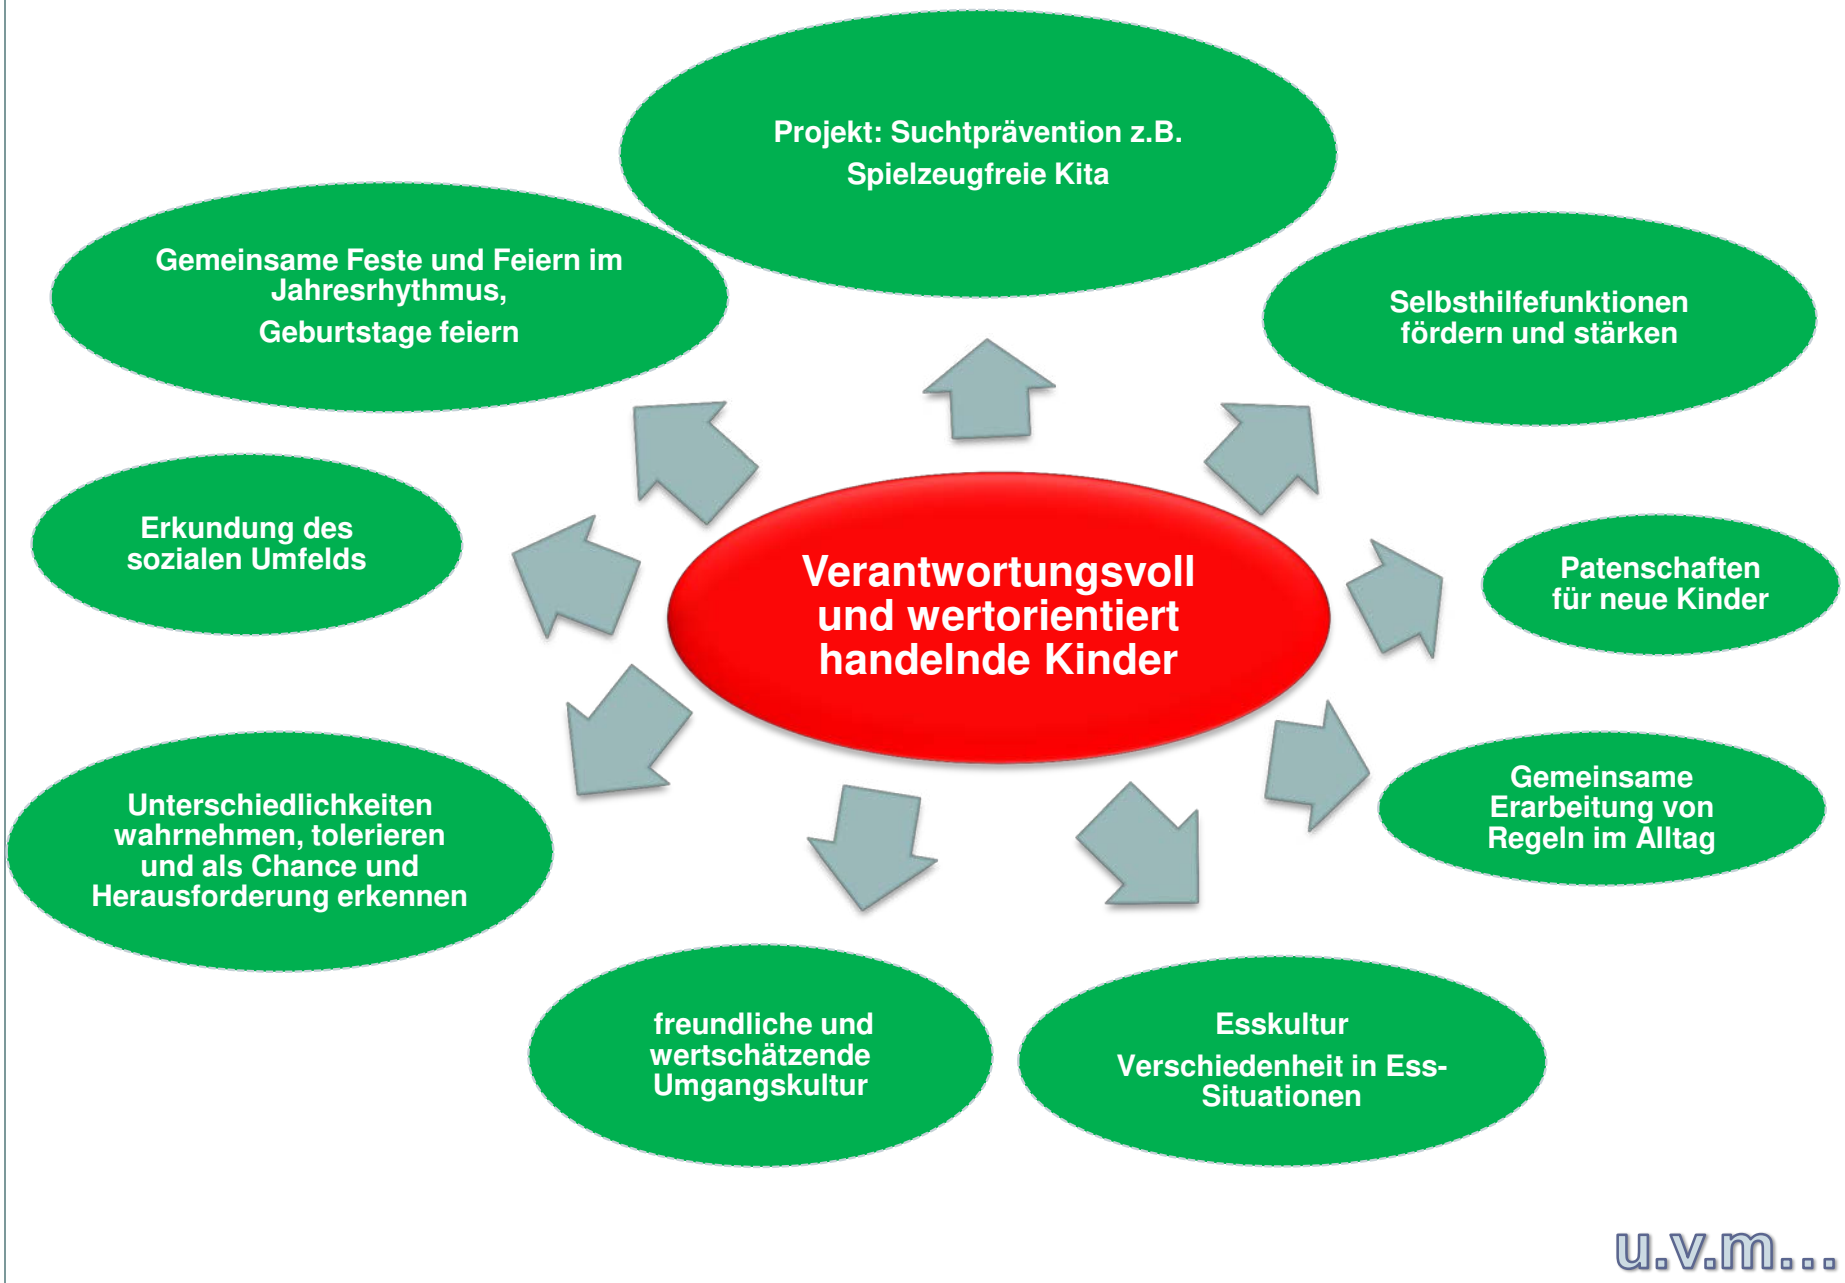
Projekt: Suchtprävention z.B. Spielzeugfreie Kita

Gemeinsame Feste und Feiern im Jahresrhythmus,
Geburtstage feiern

Selbsthilfefunktionen fördern und stärken

Erkundung des sozialen Umfelds

Verantwortungsvoll und wertorientiert handelnde Kinder

Patenschaften für neue Kinder

Unterschiedlichkeiten wahrnehmen, tolerieren und als Chance und Herausforderung erkennen

Gemeinsame Erarbeitung von Regeln im Alltag

freundliche und wertschätzende Umgangskultur

Esskultur
Verschiedenheit in Ess-Situationen

u.v.m...